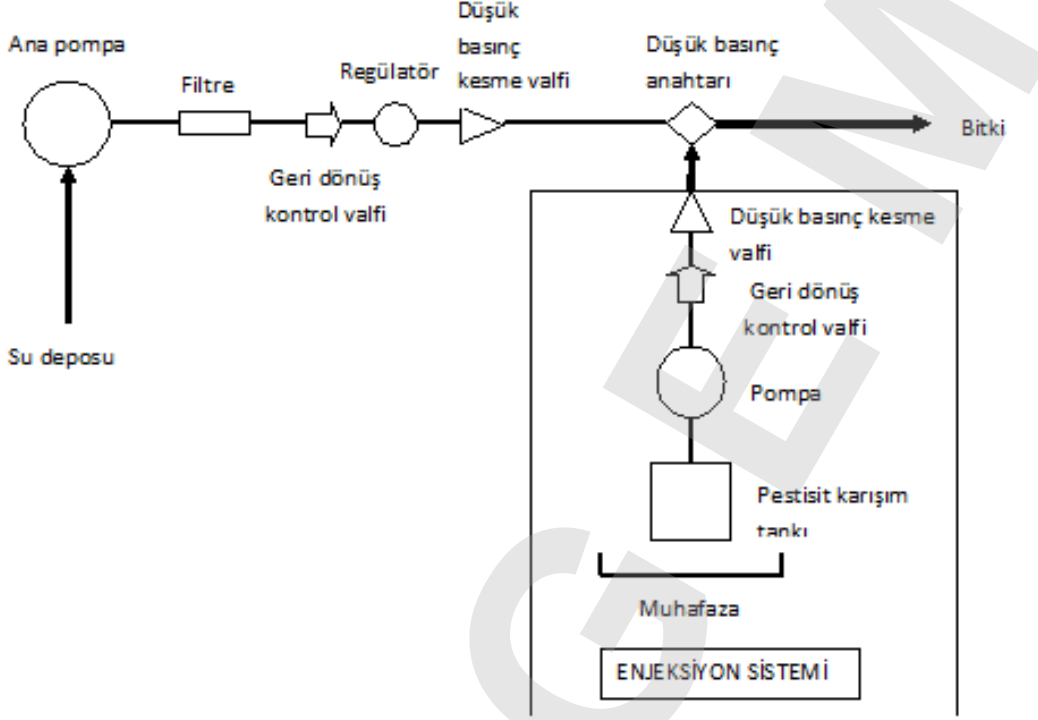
Ana pompa

Filtre

Regülatör

Düşük basınç kesme valfi

Düşük basınç anahtarı

Bitki

Geri dönüş kontrol valfi

Su deposu

Düşük basınç kesme valfi

Geri dönüş kontrol valfi

Pompa

Pestisit karışım tankı

Muhafaza

ENJEKSİYON SİSTEMİ

GEM